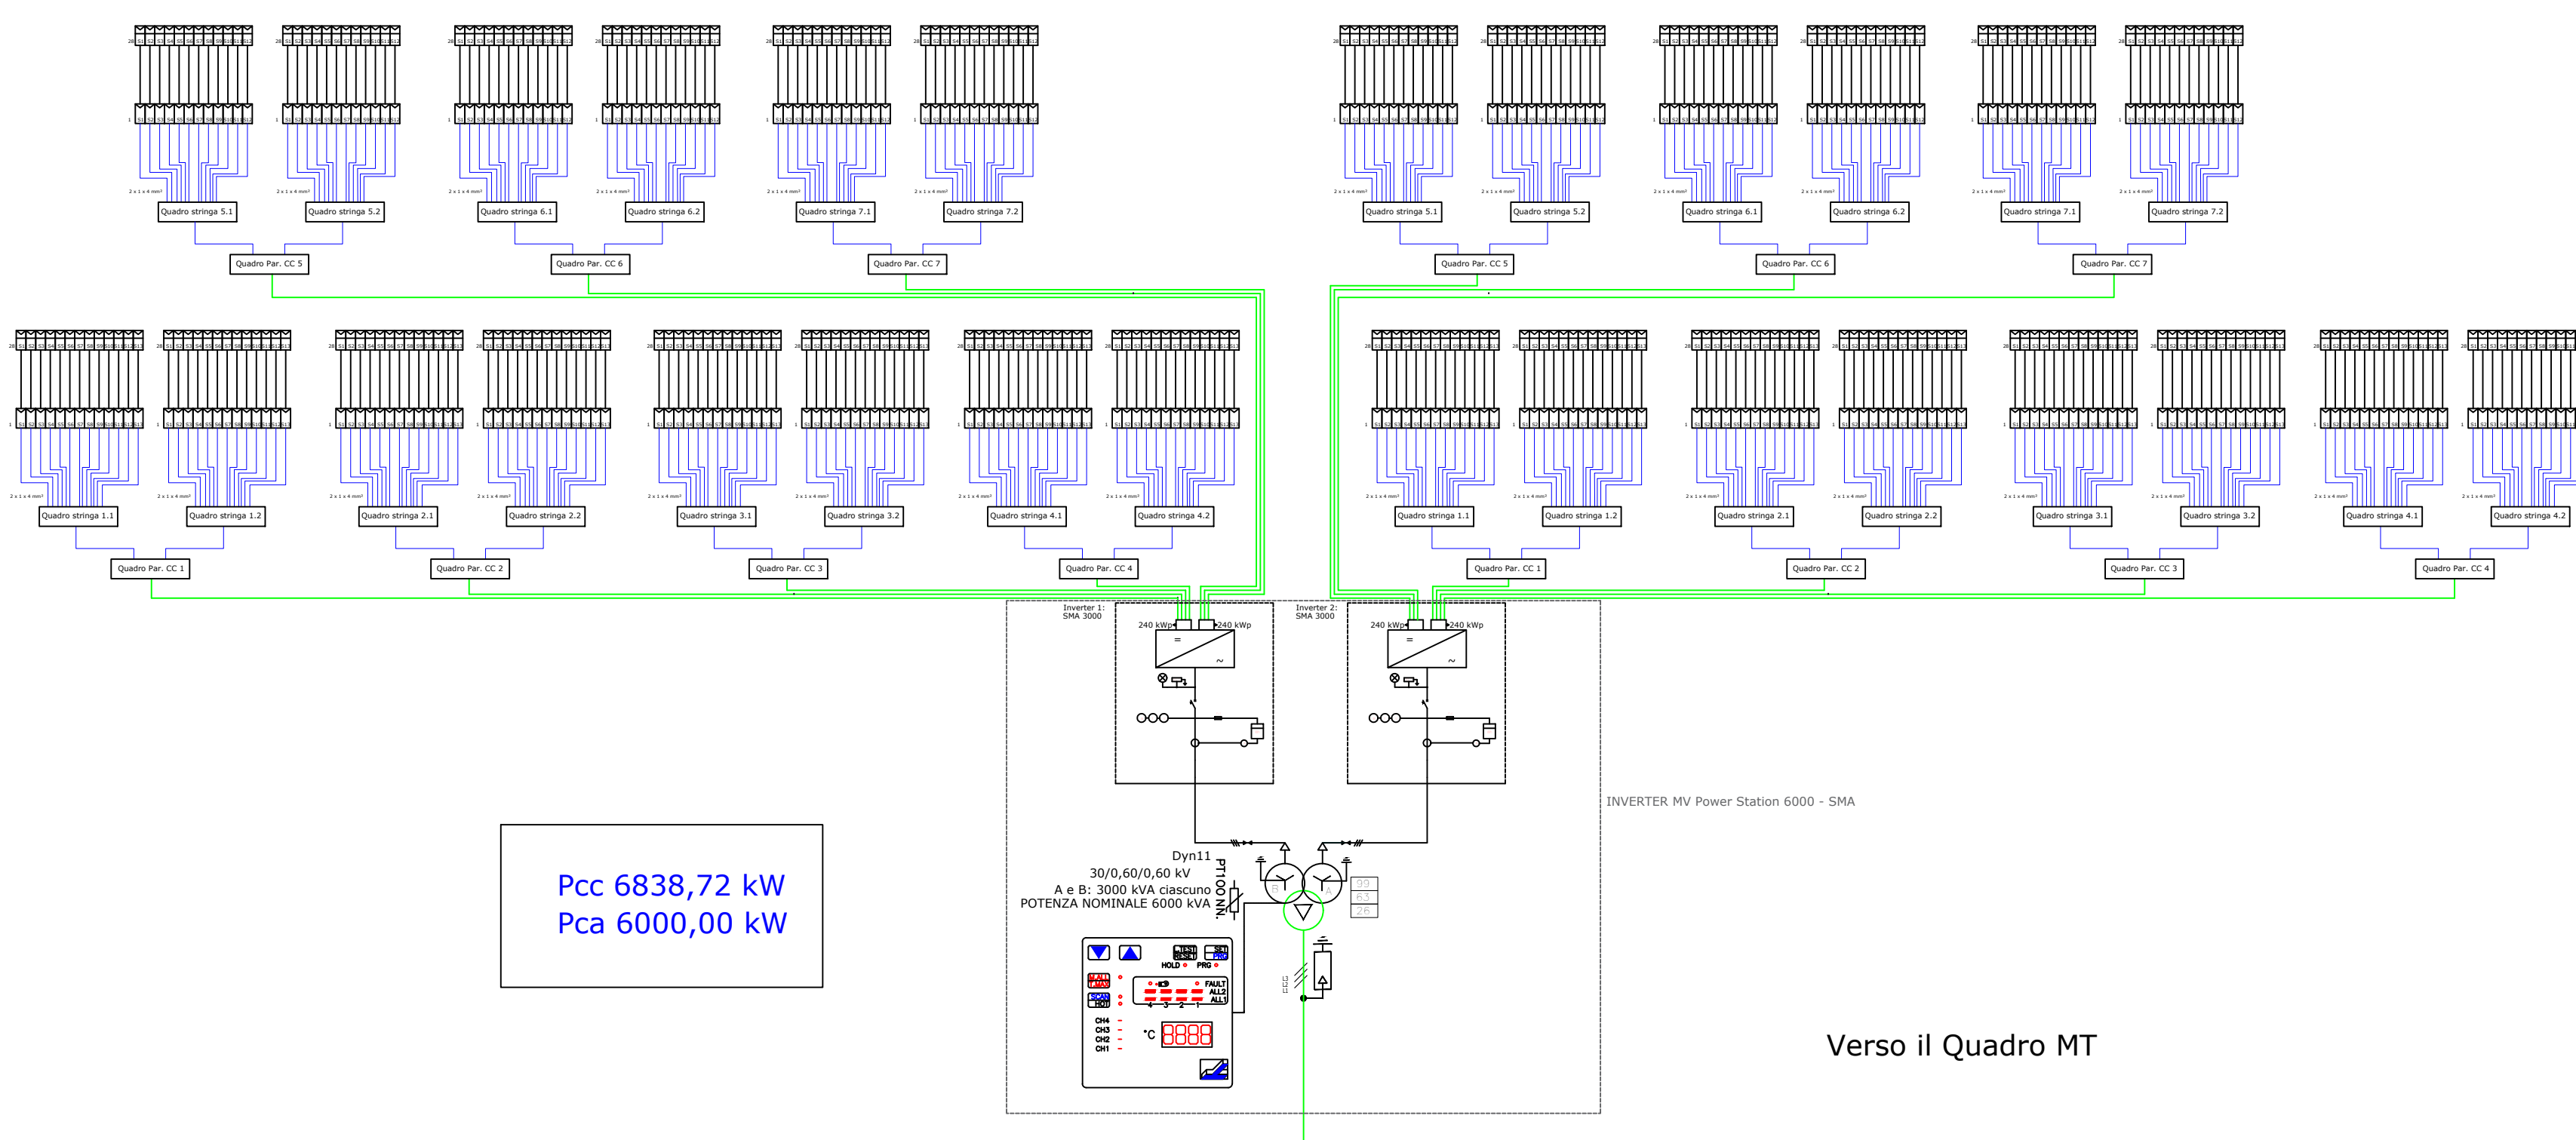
Quadro stringa 5.1
Quadro stringa 5.2
Quadro stringa 6.1
Quadro stringa 6.2
Quadro stringa 7.1
Quadro stringa 7.2
Quadro Par. CC 5
Quadro Par. CC 6
Quadro Par. CC 7

Quadro stringa 5.1
Quadro stringa 5.2
Quadro stringa 6.1
Quadro stringa 6.2
Quadro stringa 7.1
Quadro stringa 7.2
Quadro Par. CC 5
Quadro Par. CC 6
Quadro Par. CC 7

Quadro stringa 1.1
Quadro stringa 1.2
Quadro stringa 2.1
Quadro stringa 2.2
Quadro stringa 3.1
Quadro stringa 3.2
Quadro stringa 4.1
Quadro stringa 4.2
Quadro Par. CC 1
Quadro Par. CC 2
Quadro Par. CC 3
Quadro Par. CC 4

Quadro stringa 1.1
Quadro stringa 1.2
Quadro stringa 2.1
Quadro stringa 2.2
Quadro stringa 3.1
Quadro stringa 3.2
Quadro stringa 4.1
Quadro stringa 4.2
Quadro Par. CC 1
Quadro Par. CC 2
Quadro Par. CC 3
Quadro Par. CC 4

Inverter 1:
SMA 3000
240 kWp
240 kWp

Inverter 2:
SMA 3000
240 kWp
240 kWp

INVERTER MV Power Station 6000 - SMA

Pcc 6838,72 kW
Pca 6000,00 kW

Dyn11
30/0,60/0,60 kV
A e B: 3000 kVA ciascuno
POTENZA NOMINALE 6000 kVA
PT100 N.

HOLD PRG
FAULT
ALL2
ALL1
CH4
CH3
CH2
CH1
°C 8888

Verso il Quadro MT